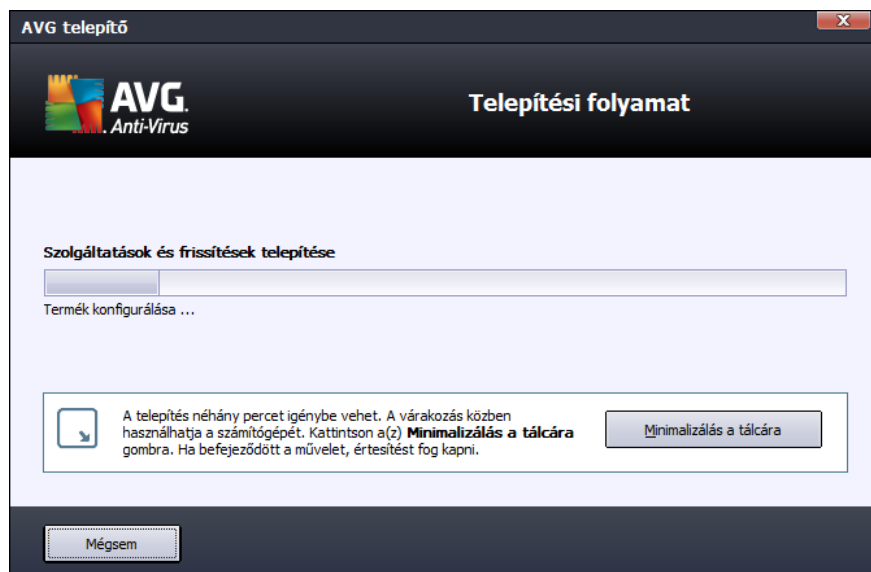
AVG telepítő

AVG. Anti-Virus

Telepítési folyamat

Szolgáltatások és frissítések telepítése

Termék konfigurálása ...

A telepítés néhány percet igénybe vehet. A várakozás közben használhatja a számítógépét. Kattintson a(z) **Minimalizálás a tálcára** gombra. Ha befejeződött a művelet, értesítést fog kapni.

Minimalizálás a tálcára

Mégsem